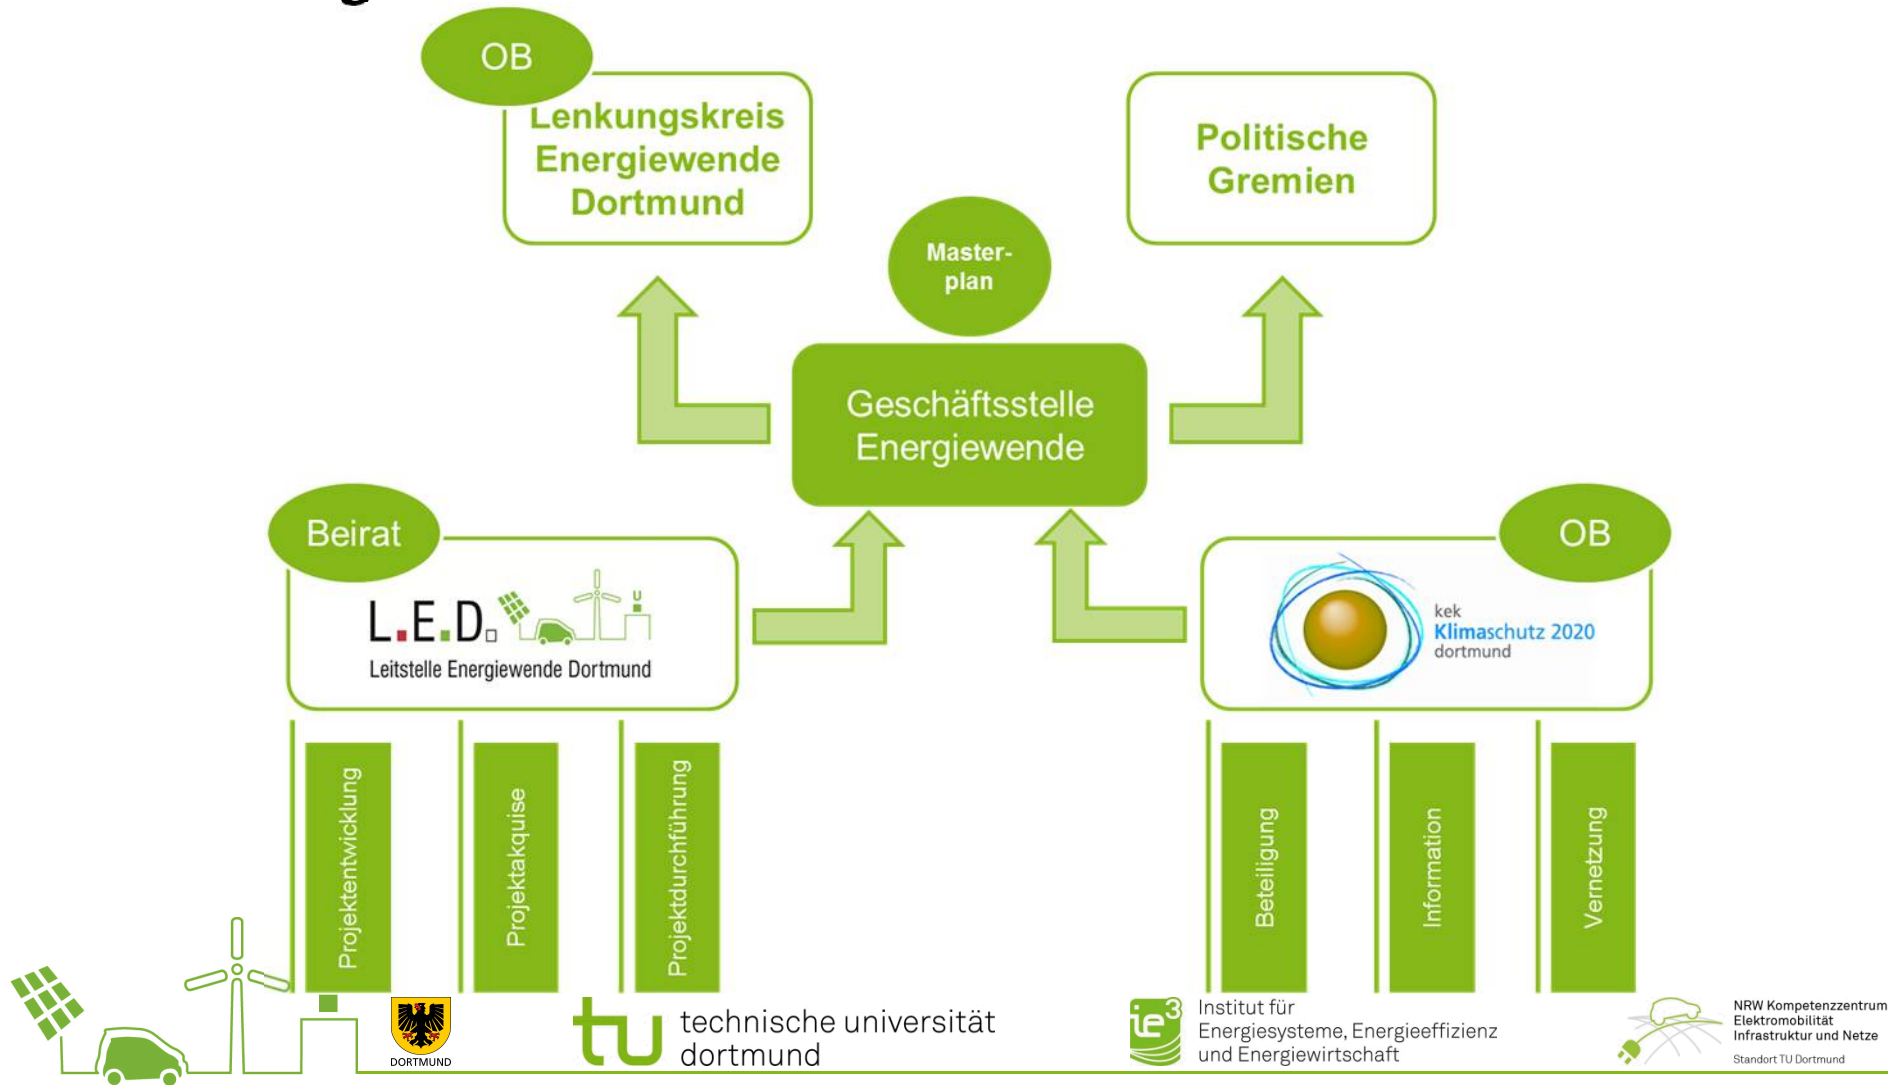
OB

Lenkungskreis Energiewende Dortmund

Politische Gremien

Master-plan

Geschäftsstelle Energiewende

Beirat

L.E.D.

Leitstelle Energiewende Dortmund

OB

kek
Klimaschutz 2020
dortmund

Projektentwicklung

Projektakquise

Projektdurchführung

Beteiligung

Information

Vernetzung

DORTMUND

tu technische universität dortmund

ie³ Institut für Energiesysteme, Energieeffizienz und Energiewirtschaft

NRW Kompetenzzentrum Elektromobilität Infrastruktur und Netze
Standort TU Dortmund